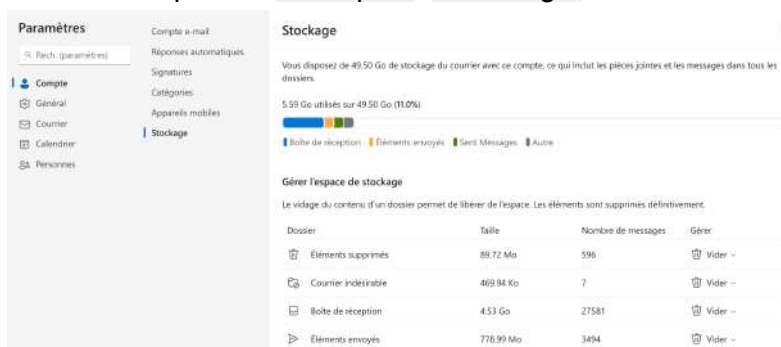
Paramètres

Rech. (paramètres)

Compte
Général
Courrier
Calendrier
Personnes

Compte e-mail
Réponses automatiques
Signatures
Catégories
Appareils mobiles
Stockage

Stockage

Vous disposez de 49.50 Go de stockage du courrier avec ce compte, ce qui inclut les pièces jointes et les messages dans tous les dossiers.

5.59 Go utilisés sur 49.50 Go (11.0%)

Boîte de réception | Éléments envoyés | Sent Messages | Autre

Gérer l'espace de stockage

Le vidage du contenu d'un dossier permet de libérer de l'espace. Les éléments sont supprimés définitivement.

| Dossier | Taille | Nombre de messages | Gérer |
|---|---|---|---|
| Éléments supprimés | 89.72 Mo | 596 | Vider |
| Courrier indésirable | 469.94 Ko | 7 | Vider |
| Boîte de réception | 4.53 Go | 27581 | Vider |
| Éléments envoyés | 778.99 Mo | 3494 | Vider |